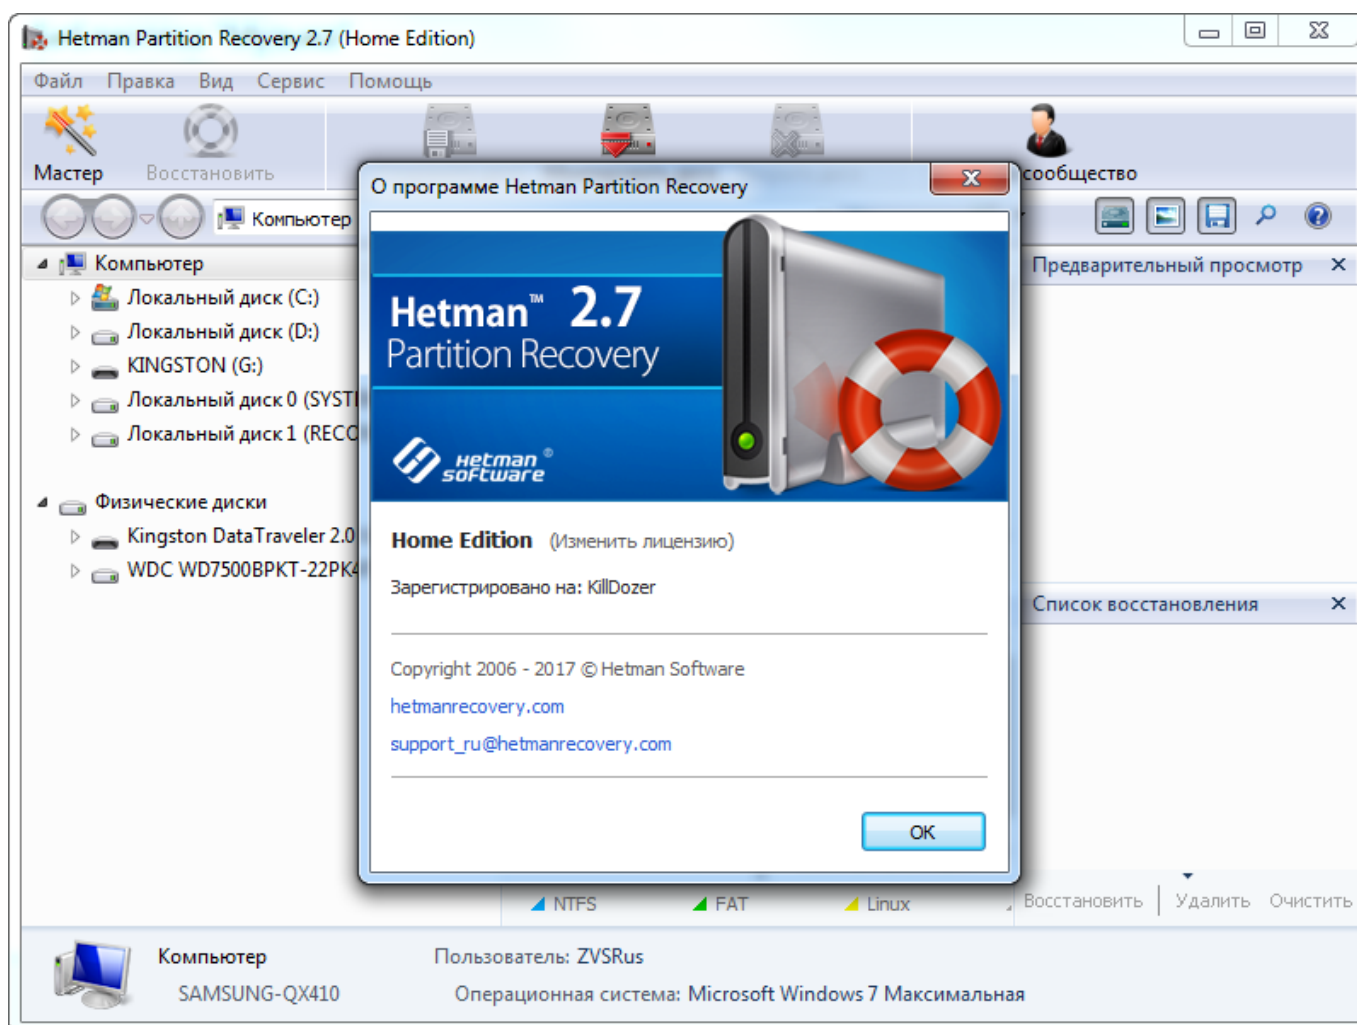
Hetman Partition Recovery 2.7 (Home Edition)

Файл Правка Вид Сервис Помощь

Мастер Восстановить сообщество

Компьютер

Компьютер
Локальный диск (C:)
Локальный диск (D:)
KINGSTON (G:)
Локальный диск 0 (SYST
Локальный диск 1 (RECO

Физические диски
Kingston DataTraveler 2.0
WDC WD7500BPKT-22PK

Предварительный просмотр ✕

Список восстановления ✕

О программе Hetman Partition Recovery

Hetman™ 2.7
Partition Recovery

hetman software®

Home Edition (Изменить лицензию)

Зарегистрировано на: KillDozer

Copyright 2006 - 2017 © Hetman Software

hetmanrecovery.com

support_ru@hetmanrecovery.com

OK

NTFS FAT Linux

Восстановить Удалить Очистить

Компьютер
SAMSUNG-QX410

Пользователь: ZVSRus
Операционная система: Microsoft Windows 7 Максимальная